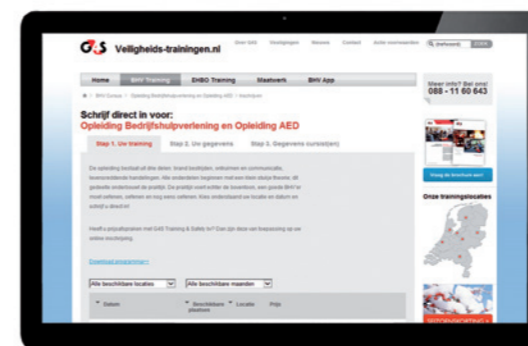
G4S Veiligheids-trainingen.nl

Over G4S Vestigingen Nieuws Contact Actie voorwaarden Trefwoord ZOEK

Home BHV Training EHBO Training Maatwerk BHV App

Meer info? Bel ons! 088 - 11 60 643

BHV Cursus / Opleiding Bedrijfshulpverlening en Opleiding AED / Inschrijven

Schrijf direct in voor:
Opleiding Bedrijfshulpverlening en Opleiding AED

Stap 1. Uw training Stap 2. Uw gegevens Stap 3. Gegevens cursist(en)

De opleiding bestaat uit drie delen: brand bestrijden, ontruimen en communicatie, levensreddende handelingen. Alle onderdelen beginnen met een klein stukje theorie, dit gedeelte ondersteunt de praktijk. De praktijk voert echter de boventoon, een goede BHV'er moet oefenen, oefenen en nog eens oefenen. Kies onderstaand uw locatie en datum en schrijf u direct in!

Heeft u prijsafspraken met G4S Training & Safety bv? Dan zijn deze van toepassing op uw online inschrijving.

Download programma »

Alle beschikbare locaties Alle beschikbare maanden

Datum Beschikbare plaatsen Locatie Prijs

Vraag de brochure aan!

Onze trainingslocaties

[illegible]